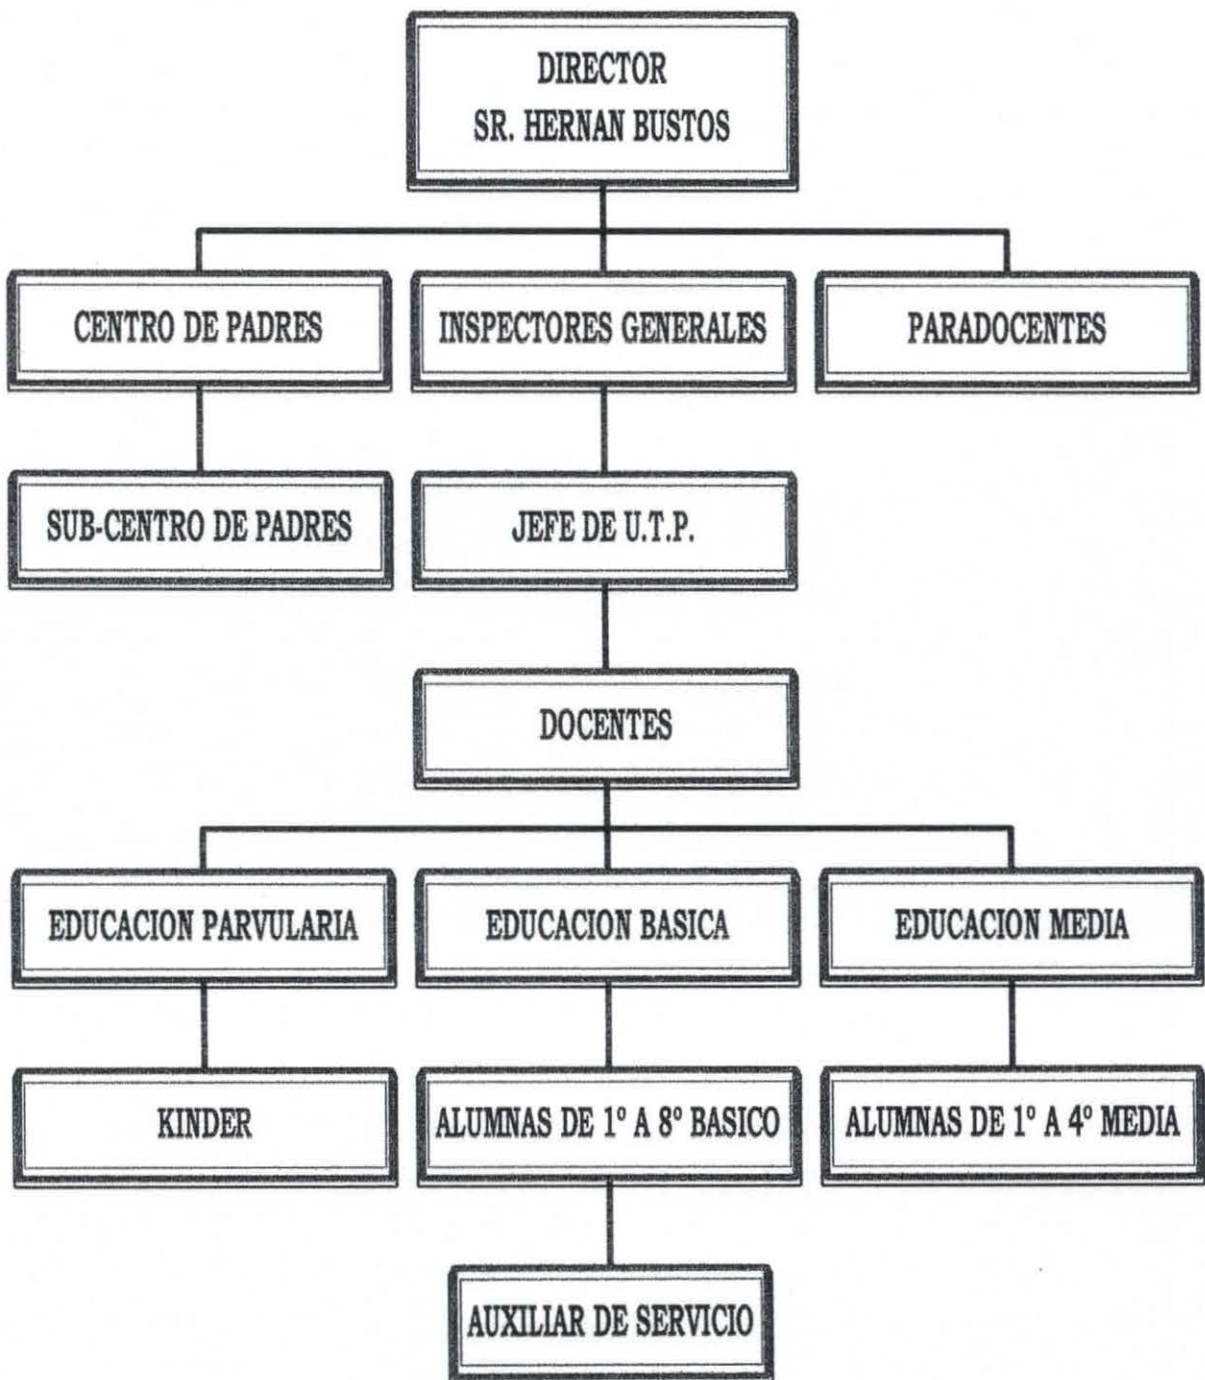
DIRECTOR
SR. HERNAN BUSTOS

CENTRO DE PADRES

INSPECTORES GENERALES

PARADOCENTES

SUB-CENTRO DE PADRES

JEFE DE U.T.P.

DOCENTES

EDUCACION PARVULARIA

EDUCACION BASICA

EDUCACION MEDIA

KINDER

ALUMNAS DE 1° A 8° BASICO

ALUMNAS DE 1° A 4° MEDIA

AUXILIAR DE SERVICIO